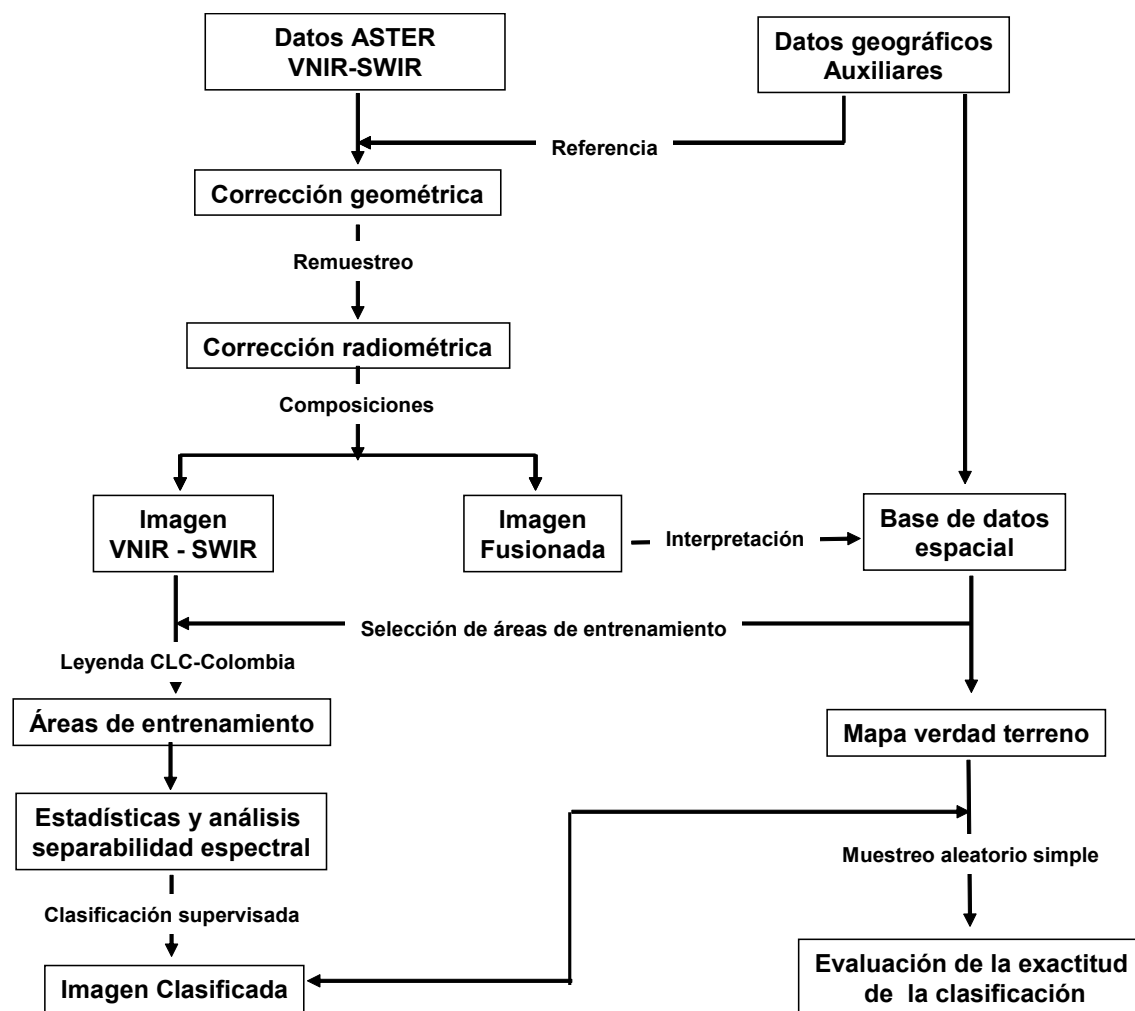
Datos ASTER VNIR-SWIR

Datos geográficos Auxiliares

Referencia

Corrección geométrica

Remuestreo

Corrección radiométrica

Composiciones

Imagen VNIR - SWIR

Imagen Fusionada

Interpretación

Base de datos espacial

Selección de áreas de entrenamiento

Leyenda CLC-Colombia

Áreas de entrenamiento

Mapa verdad terreno

Estadísticas y análisis separabilidad espectral

Muestreo aleatorio simple

Clasificación supervisada

Imagen Clasificada

Evaluación de la exactitud de la clasificación